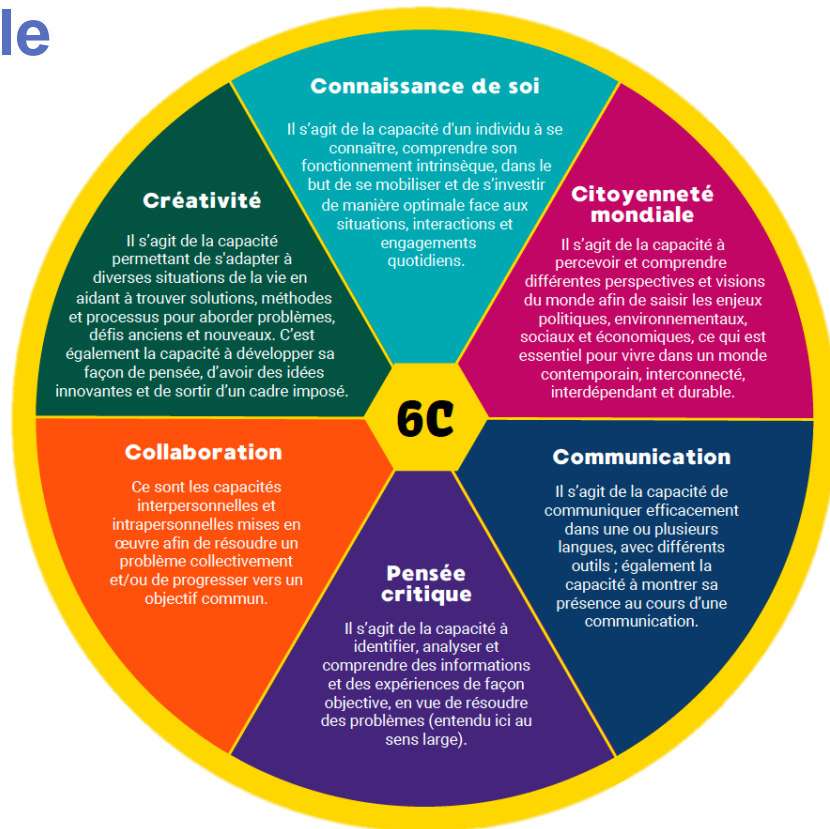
le

Connaissance de soi

Il s'agit de la capacité d'un individu à se connaître, comprendre son fonctionnement intrinsèque, dans le but de se mobiliser et de s'investir de manière optimale face aux situations, interactions et engagements quotidiens.

Créativité

Il s'agit de la capacité permettant de s'adapter à diverses situations de la vie en aidant à trouver solutions, méthodes et processus pour aborder problèmes, défis anciens et nouveaux. C'est également la capacité à développer sa façon de pensée, d'avoir des idées innovantes et de sortir d'un cadre imposé.

Citoyenneté mondiale

Il s'agit de la capacité à percevoir et comprendre différentes perspectives et visions du monde afin de saisir les enjeux politiques, environnementaux, sociaux et économiques, ce qui est essentiel pour vivre dans un monde contemporain, interconnecté, interdépendant et durable.

6C

Collaboration

Ce sont les capacités interpersonnelles et intrapersonnelles mises en œuvre afin de résoudre un problème collectivement et/ou de progresser vers un objectif commun.

Communication

Il s'agit de la capacité de communiquer efficacement dans une ou plusieurs langues, avec différents outils ; également la capacité à montrer sa présence au cours d'une communication.

Pensée critique

Il s'agit de la capacité à identifier, analyser et comprendre des informations et des expériences de façon objective, en vue de résoudre des problèmes (entendu ici au sens large).